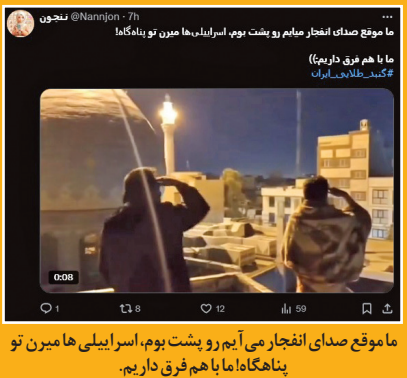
نَنجون @Nannjon · 7h

ما موقع صدای انفجار میایم رو پشت بوم، اسراییلی‌ها میرن تو پناهگاه!

ما با هم فرق داریم:))

#گنبد_طلایی_ایران

0:08

1 8 12 59

ما موقع صدای انفجار می آیم رو پشت بوم، اسراییلی ها میرن تو پناهگاه! ما با هم فرق داریم.